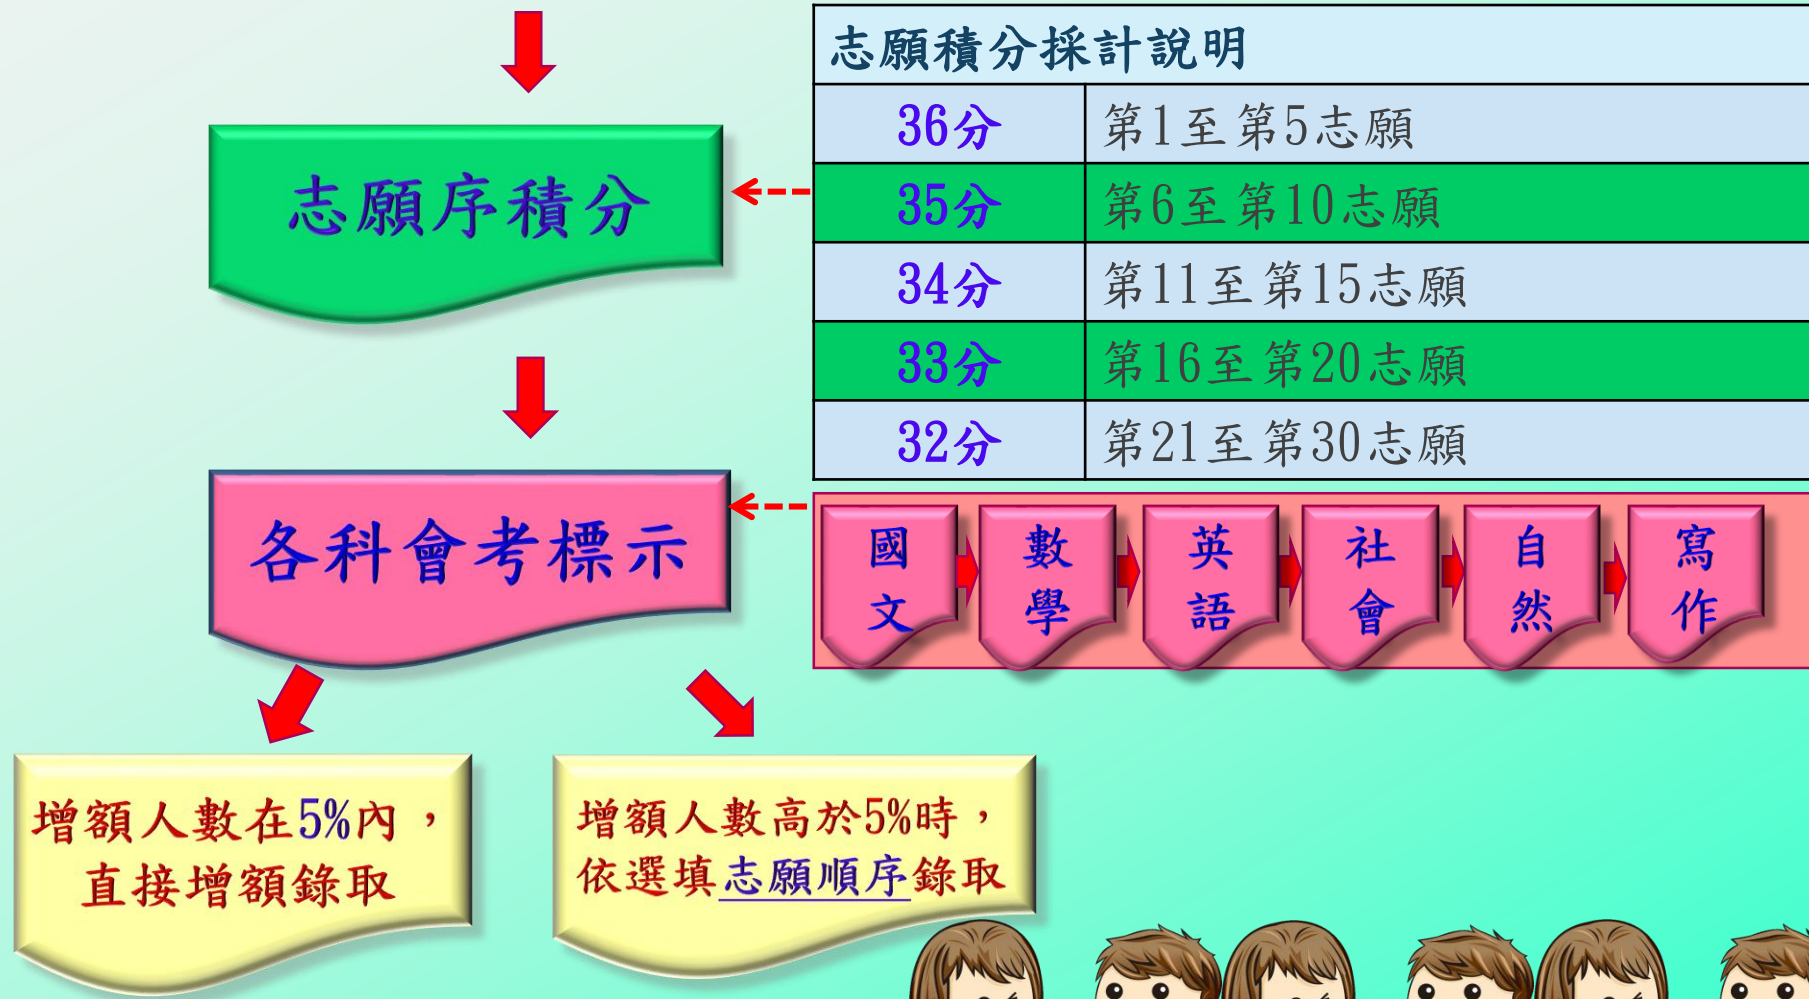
志願序積分

| 志願積分採計說明 | |
|---|---|
| 36分 | 第1至第5志願 |
| 35分 | 第6至第10志願 |
| 34分 | 第11至第15志願 |
| 33分 | 第16至第20志願 |
| 32分 | 第21至第30志願 |

各科會考標示

國文 數學 英語 社會 自然 寫作

增額人數在5%內，直接增額錄取

增額人數高於5%時，依選填志願順序錄取